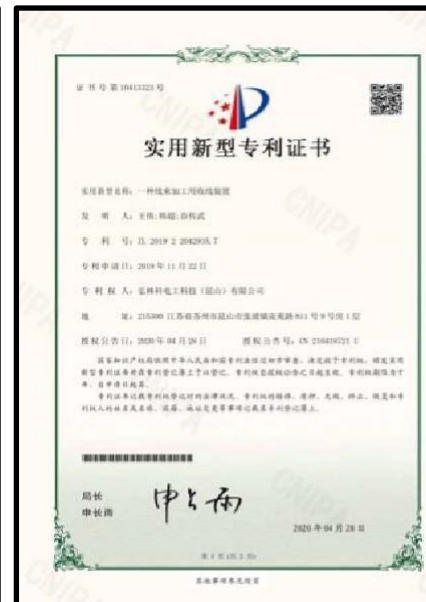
CNIPA

CNIPA

证书号第10413323号

实用新型专利证书

实用新型名称：一种线束加工用收线装置

发明人：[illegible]

专利号：ZL 2019 2 2042035.7

专利申请日：2019年11月22日

专利权人：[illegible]科电工科技（昆山）有限公司

地址：215300 江苏省苏州市昆山市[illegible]

授权公告日：2020年04月28日　授权公告号：CN 210449721 U

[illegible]

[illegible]

局长
申长雨

申长雨

2020年04月28日

第1页（共1页）

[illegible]